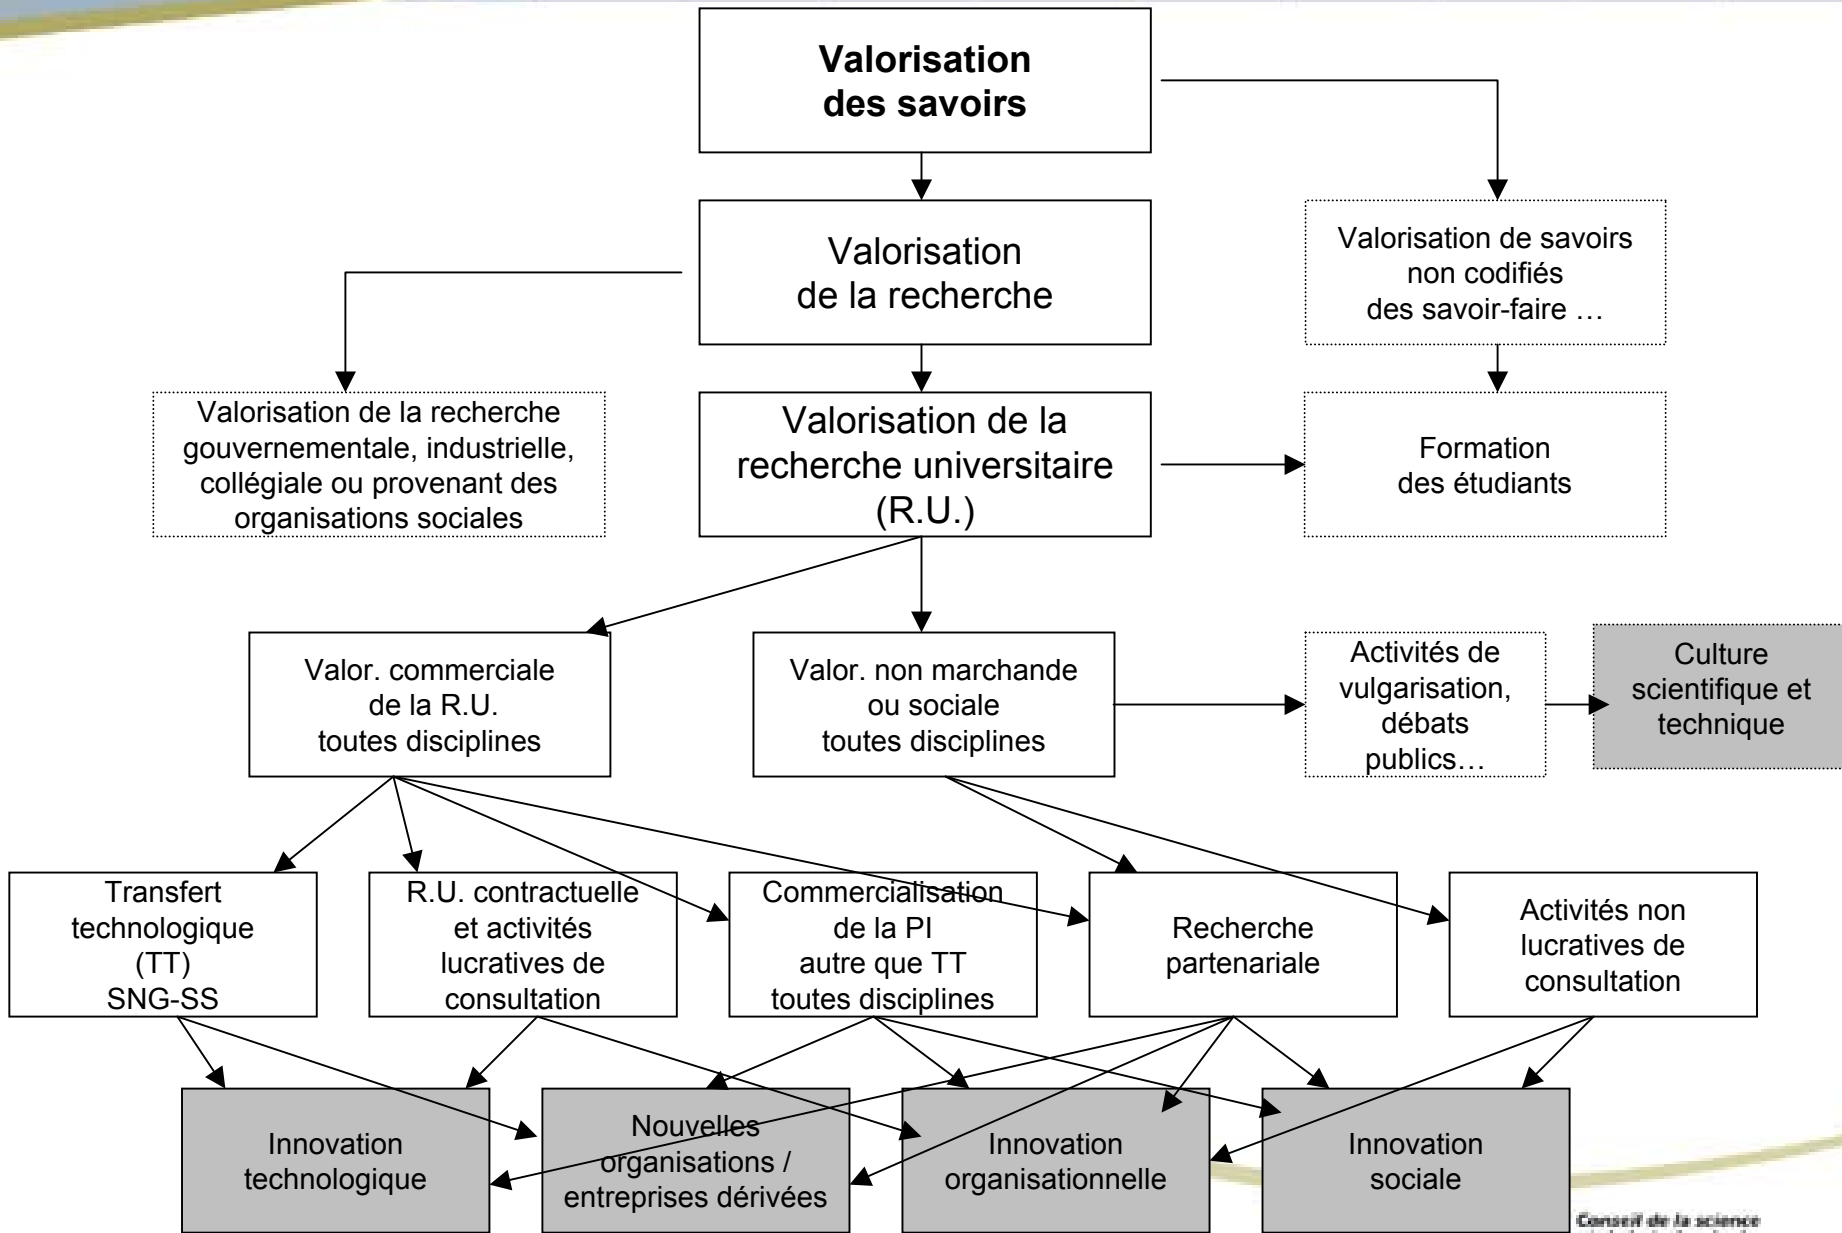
Valorisation des savoirs

Valorisation de la recherche

Valorisation de savoirs non codifiés des savoir-faire …

Valorisation de la recherche gouvernementale, industrielle, collégiale ou provenant des organisations sociales

Valorisation de la recherche universitaire (R.U.)

Formation des étudiants

Valor. commerciale de la R.U. toutes disciplines

Valor. non marchande ou sociale toutes disciplines

Activités de vulgarisation, débats publics…

Culture scientifique et technique

Transfert technologique (TT) SNG-SS

R.U. contractuelle et activités lucratives de consultation

Commercialisation de la PI autre que TT toutes disciplines

Recherche partenariale

Activités non lucratives de consultation

Innovation technologique

Nouvelles organisations / entreprises dérivées

Innovation organisationnelle

Innovation sociale

Conseil de la science